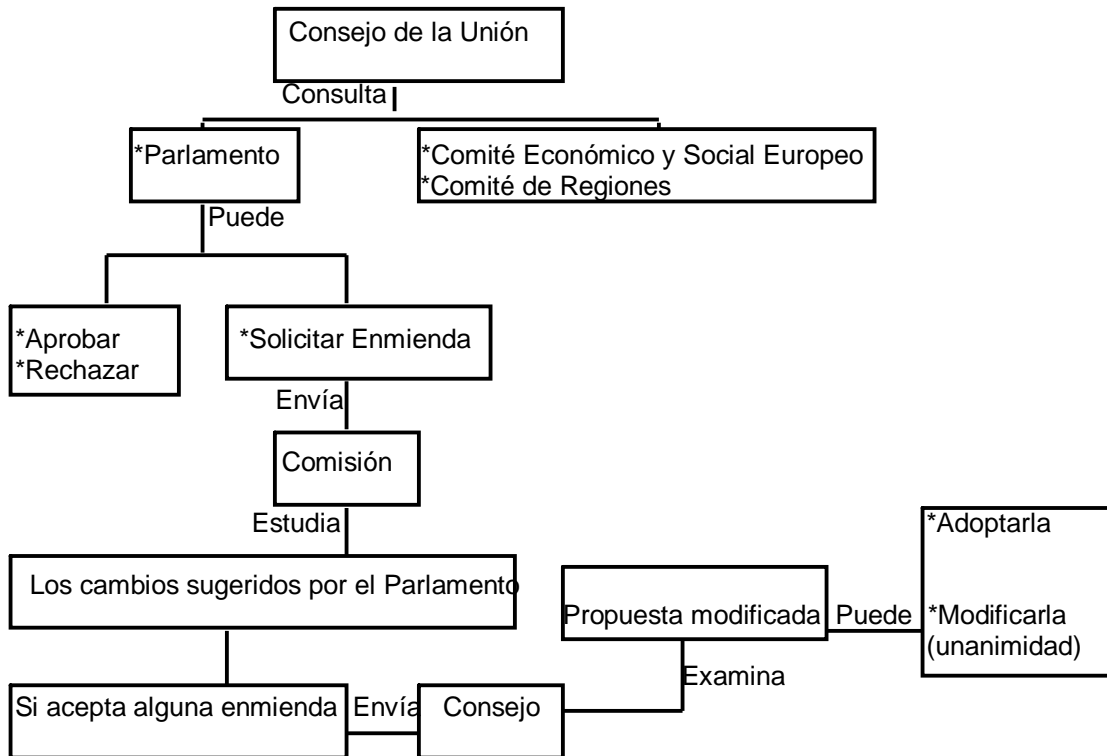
Consejo de la Unión

Consulta

*Parlamento

*Comité Económico y Social Europeo
*Comité de Regiones

Puede

*Aprobar
*Rechazar

*Solicitar Enmienda

Envía

Comisión

Estudia

Los cambios sugeridos por el Parlamento

Si acepta alguna enmienda

Envía

Consejo

Examina

Propuesta modificada

Puede

*Adoptarla

*Modificarla (unanimidad)